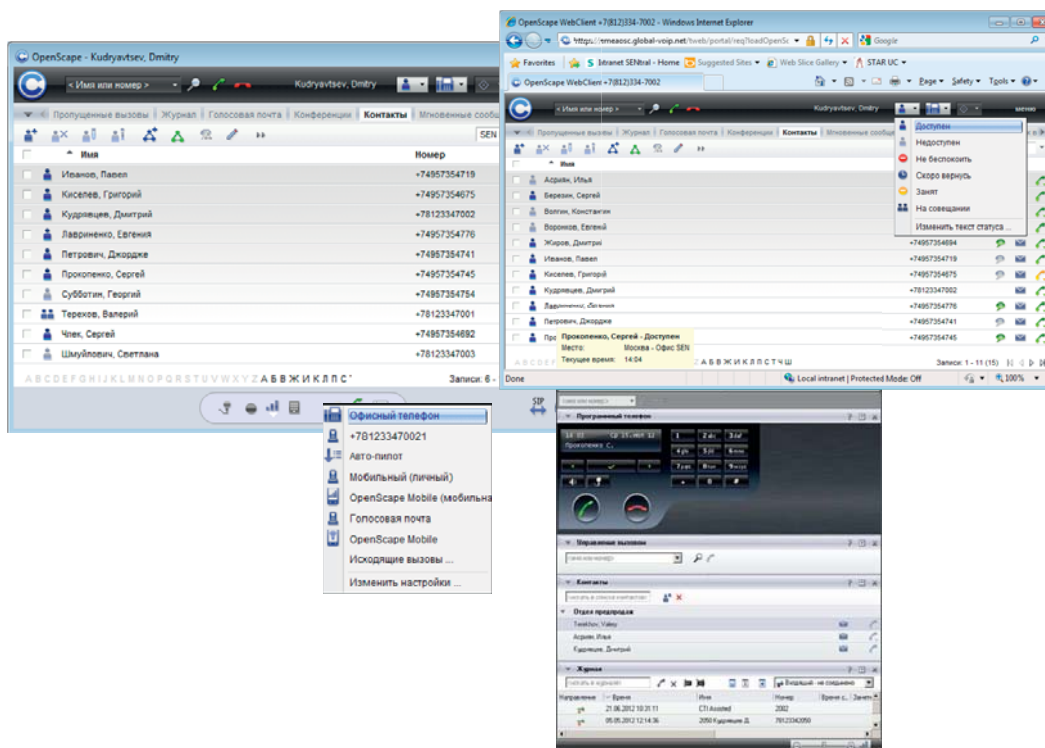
OpenScape - Kudryavtsev, Dmitry

< Имя или номер >

Kudryavtsev, Dmitry

Пропущенные вызовы | Журнал | Голосовая почта | Конференции | Контакты | Мгновенные сообщ

SEN

| | Имя | Номер |
|---|---|---|
| | Иванов, Павел | +74957354719 |
| | Киселев, Григорий | +74957354675 |
| | Кудрявцев, Дмитрий | +78123347002 |
| | Лавриненко, Евгения | +74957354776 |
| | Петрович, Джордже | +74957354741 |
| | Прокопенко, Сергей | +74957354745 |
| | Субботин, Георгий | +74957354754 |
| | Терехов, Валерий | +78123347001 |
| | Члек, Сергей | +74957354692 |
| | Шмуйлович, Светлана | +78123347003 |

A B C D E F G H I J K L M N O P Q R S T U V W X Y Z А Б В Ж И К Л П С ·

Записи: 6 -

Офисный телефон
+781233470021
Авто-пилот
Мобильный (личный)
OpenScape Mobile (мобильна
Голосовая почта
OpenScape Mobile
Исходящие вызовы ...
Изменить настройки ...

OpenScape WebClient +7(812)334-7002 - Windows Internet Explorer

https://rmeaosc.global-voip.net/tweb/portal/req?leadOpenSc

Google

Favorites | Intranet SENtral - Home | Suggested Sites | Web Slice Gallery | STAR UC

OpenScape WebClient +7(812)334-7002

Page | Safety | Tools

< Имя или номер >

Kudryavtsev, Dmitry

меню

Пропущенные вызовы | Журнал | Голосовая почта | Конференции | Контакты | Мгновенные сообщ

Доступен
Недоступен
Не беспокоить
Скоро вернусь
Занят
На совещании
Изменить текст статуса ...

| | Имя | |
|---|---|---|
| | Асриян, Илья | |
| | Березин, Сергей | |
| | Волгин, Константин | |
| | Воронков, Евгений | |
| | Жиров, Дмитрий | +74957354694 |
| | Иванов, Павел | +74957354719 |
| | Киселев, Григорий | +74957354675 |
| | Кудрявцев, Дмитрий | +78123347002 |
| | Лавриненко, Евгения | +74957354776 |
| | Петрович, Джордже | +74957354741 |
| | Про | +74957354745 |

Прокопенко, Сергей - Доступен
Место: Москва - Офис SEN
Текущее время: 14:04

А Б В Ж И К Л П С Т Ч Ш

Записи: 1 - 11 (15)

Done

Local intranet | Protected Mode: Off

100%

Программный телефон

Прокопенко, С.

Управление вызовом

Контакты

Отдел продаж

Terekhov, Valery
Асриян, Илья
Кудрявцев, Дмитрий

Журнал

Входящий - не соединено

| Направление | Время | Имя | Номер |
|---|---|---|---|
| | 21.06.2012 10:21:11 | CTI Assisted | 2002 |
| | 05.05.2012 12:14:36 | 2050 Кудрявцев Д. | 78123342050 |